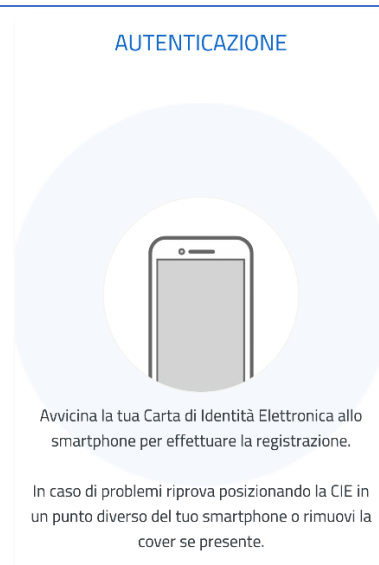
AUTENTICAZIONE

Avvicina la tua Carta di Identità Elettronica allo smartphone per effettuare la registrazione.

In caso di problemi riprova posizionando la CIE in un punto diverso del tuo smartphone o rimuovi la cover se presente.